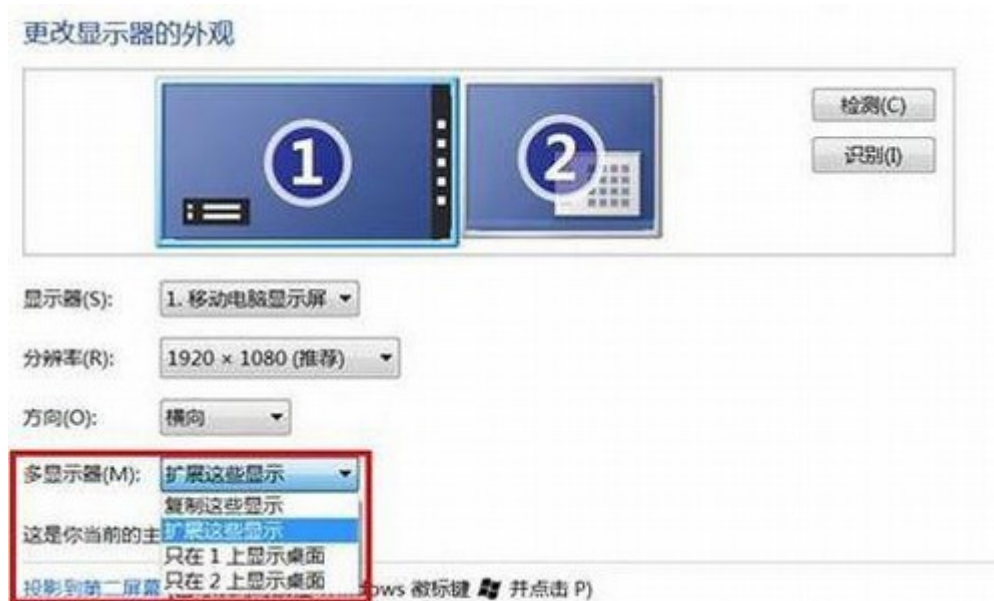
更改显示器的外观

1

2

检测(C)

识别(I)

显示器(S): 1. 移动电脑显示屏

分辨率(R): 1920 × 1080 (推荐)

方向(O): 横向

多显示器(M): 扩展这些显示

复制这些显示
扩展这些显示
只在 1 上显示桌面
只在 2 上显示桌面

这是你当前的主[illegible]

投影到第二屏幕 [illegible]ows 徽标键 并点击 P)